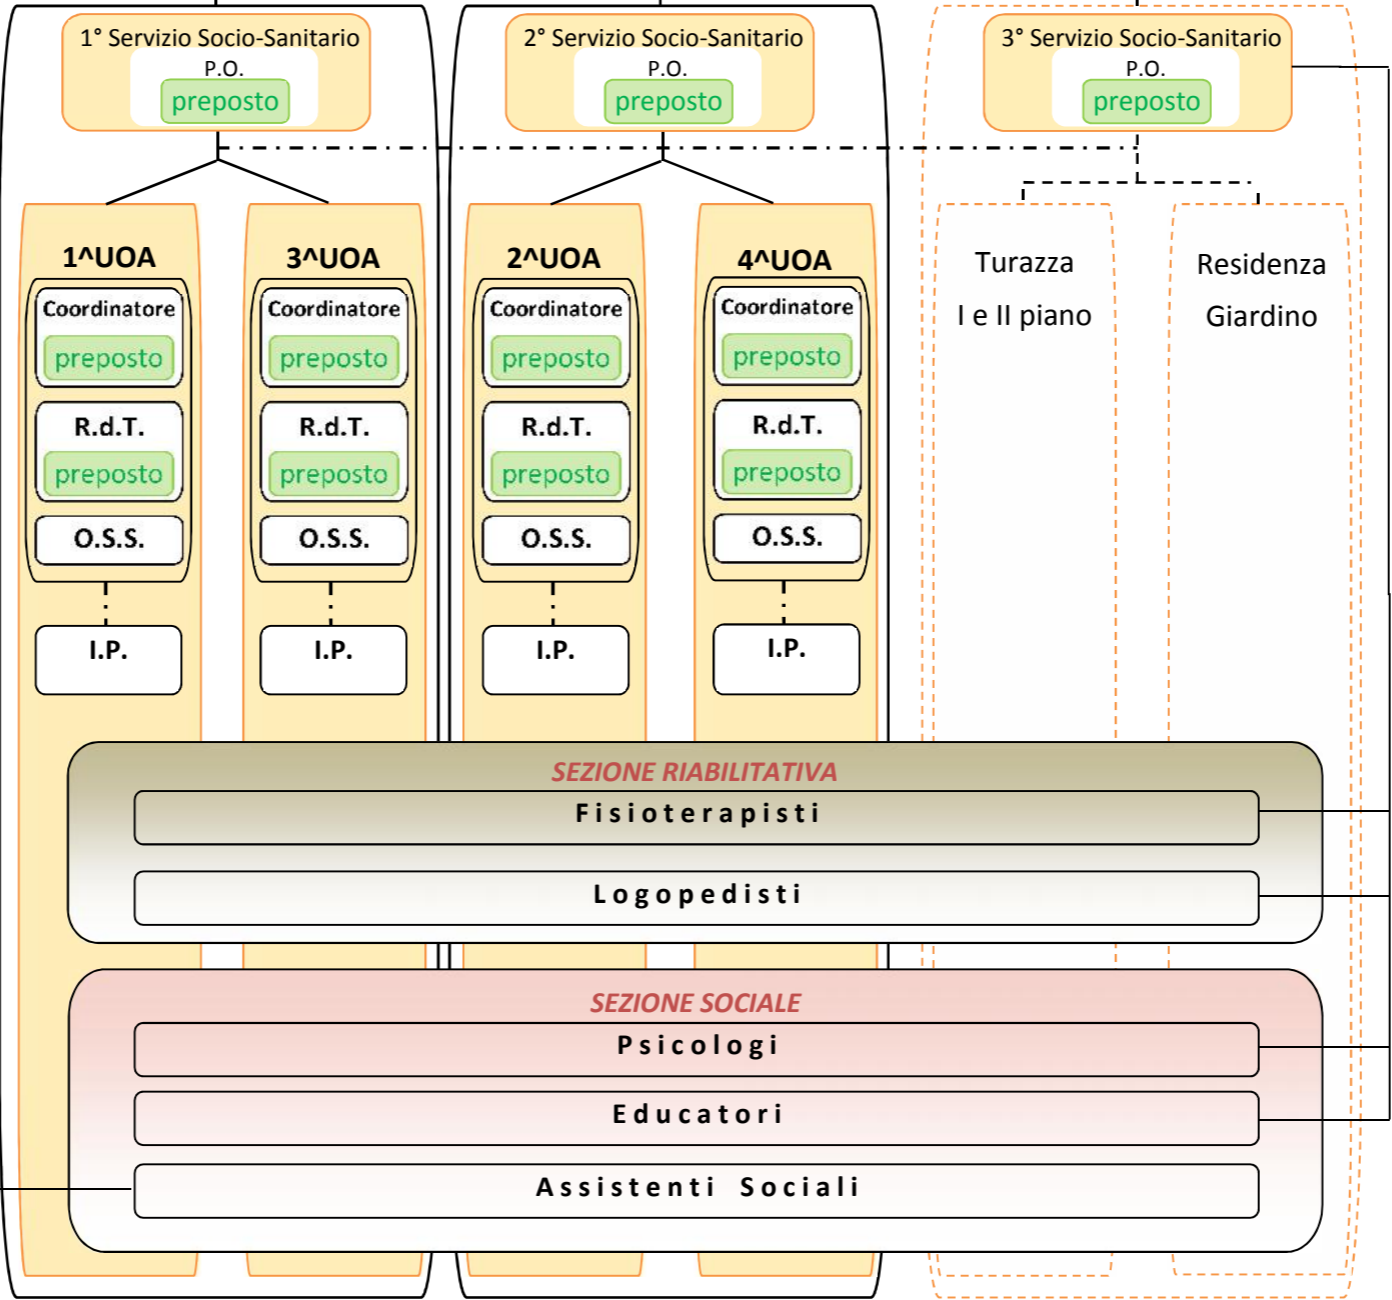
1° Servizio Socio-Sanitario
P.O.
preposto

2° Servizio Socio-Sanitario
P.O.
preposto

3° Servizio Socio-Sanitario
P.O.
preposto

1^UOA
Coordinatore
preposto
R.d.T.
preposto
O.S.S.
I.P.

3^UOA
Coordinatore
preposto
R.d.T.
preposto
O.S.S.
I.P.

2^UOA
Coordinatore
preposto
R.d.T.
preposto
O.S.S.
I.P.

4^UOA
Coordinatore
preposto
R.d.T.
preposto
O.S.S.
I.P.

Turazza
I e II piano

Residenza
Giardino

SEZIONE RIABILITATIVA
Fisioterapisti
Logopedisti

SEZIONE SOCIALE
Psicologi
Educatori
Assistenti Sociali